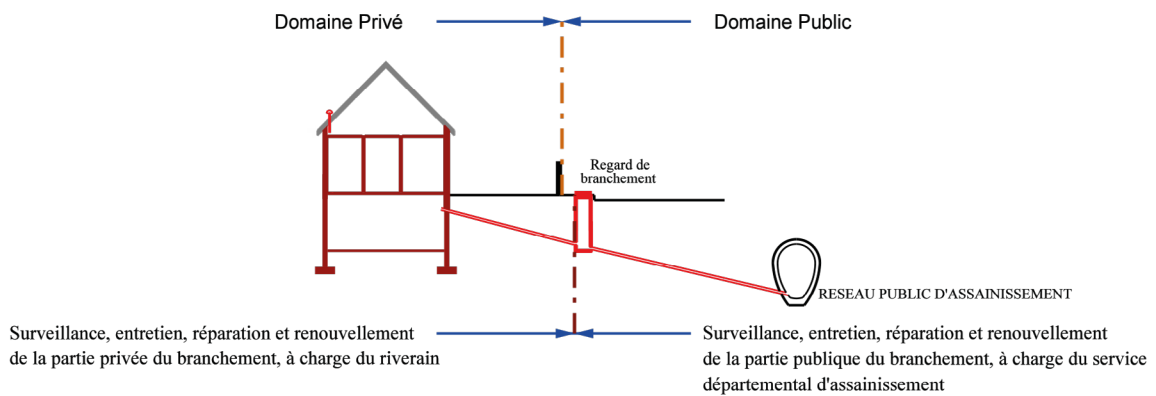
Domaine Privé

Domaine Public

Regard de branchement

RESEAU PUBLIC D'ASSAINISSEMENT

Surveillance, entretien, réparation et renouvellement de la partie privée du branchement, à charge du riverain

Surveillance, entretien, réparation et renouvellement de la partie publique du branchement, à charge du service départemental d'assainissement